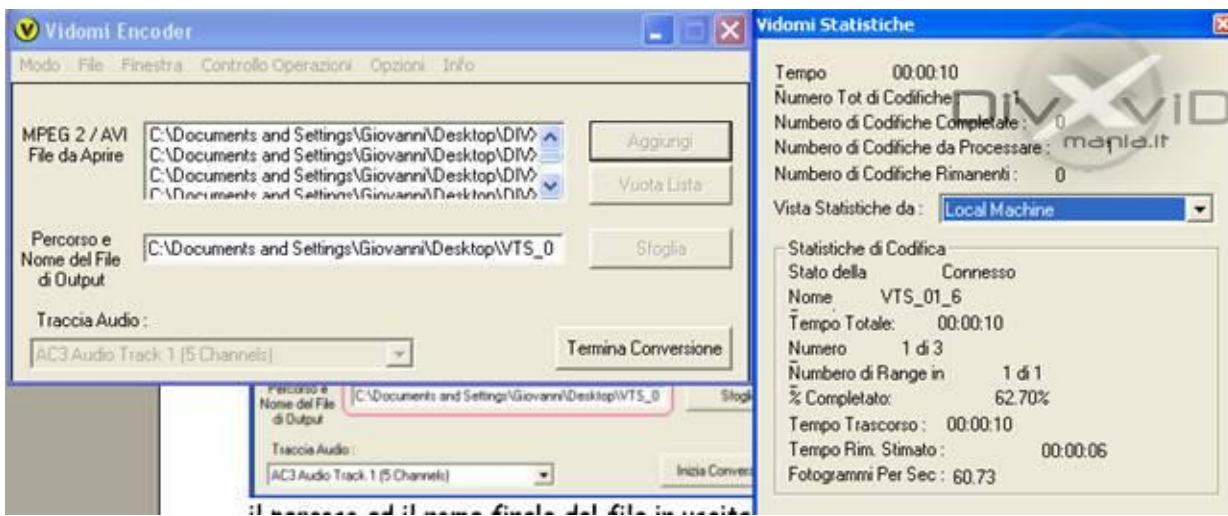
Vidomi Encoder

Modo File Finestra Controllo Operazioni Opzioni Info

MPEG 2 / AVI File da Aprire

C:\Documents and Settings\Giovanni\Desktop\DIV
C:\Documents and Settings\Giovanni\Desktop\DIV
C:\Documents and Settings\Giovanni\Desktop\DIV
C:\Documents and Settings\Giovanni\Desktop\DIV

Aggiungi

Vuota Lista

Percorso e Nome del File di Output

C:\Documents and Settings\Giovanni\Desktop\VTS_0

Sfoglia

Traccia Audio :

AC3 Audio Track 1 (5 Channels)

Termina Conversione

Percorso e Nome del File di Output

C:\Documents and Settings\Giovanni\Desktop\VTS_0

Sfogl

Traccia Audio :

AC3 Audio Track 1 (5 Channels)

Inizia Conver

il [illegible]

Vidomi Statistiche

Tempo 00:00:10
Numero Tot di Codifiche 1
Numbero di Codifiche Completate : 0
Numbero di Codifiche da Processare :
Numbero di Codifiche Rimanenti : 0

DIVXVID mania.it

Vista Statistiche da : Local Machine

Statistiche di Codifica
Stato della Connesso
Nome VTS_01_6
Tempo Totale: 00:00:10
Numero 1 di 3
Numbero di Range in 1 di 1
% Completato: 62.70%
Tempo Trascorso : 00:00:10
Tempo Rim. Stimato : 00:00:06
Fotogrammi Per Sec : 60.73